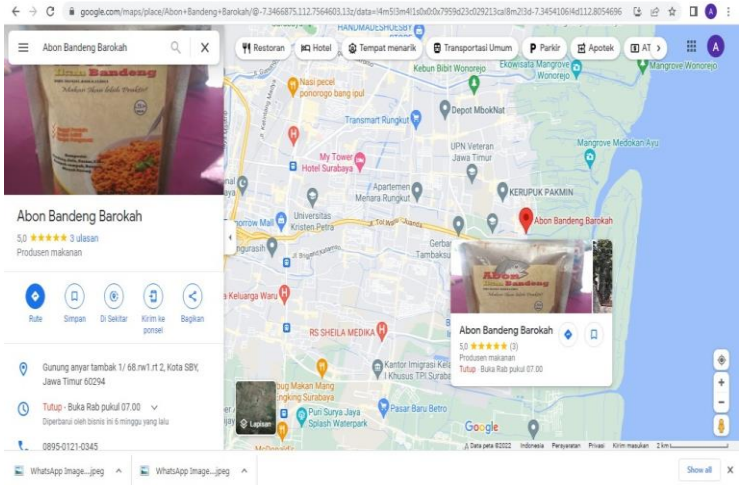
google.com/maps/place/Abon+Bandeng+Barokah/@-7.3466875,112.7564603,13z/data=!4m5!3m4!1s0x0:0x7959d23c029213ca!8m2!3d-7.3454106!4d112.8054696

Abon Bandeng Barokah

Restoran Hotel Tempat menarik Transportasi Umum Parkir Apotek AT

Abon Bandeng

Abon Bandeng Barokah
5,0 ★★★★★ 3 ulasan
Produsen makanan

Rute Simpan Di Sekitar Kirim ke ponsel Bagikan

Gunung anyar tambak 1/ 68.rw1.rt 2, Kota SBY, Jawa Timur 60294

Tutup · Buka Rab pukul 07.00
Diperbarui oleh bisnis ini 6 minggu yang lalu

0895-0121-0345

Kebun Bibit Wonorejo
Ekowisata Mangrove Wonorejo
Mangrove Wonorejo
Nasi pecel ponorogo bang ipul
Depot MbokNat
Transmart Rungkut
UPN Veteran Jawa Timur
My Tower Hotel Surabaya
Mangrove Medokan Ayu
Apartemen Menara Rungkut
KERUPUK PAKMIN
Abon Bandeng Barokah
Universitas Kristen Petra
Gerba Tambaksu
Keluarga Waru
RS SHEILA MEDIKA
Kantor Imigrasi Kel I Khusus TPI Surabaya
Puri Surya Jaya Splash Waterpark
Pasar Baru Betro
Lapisan

Abon Bandeng Barokah
5,0 ★★★★★ (3)
Produsen makanan
Tutup · Buka Rab pukul 07.00

Google
Data peta ©2022 Indonesia Persyaratan Privasi Kirim masukan 2 km

WhatsApp Image....jpeg
WhatsApp Image....jpeg
Show all